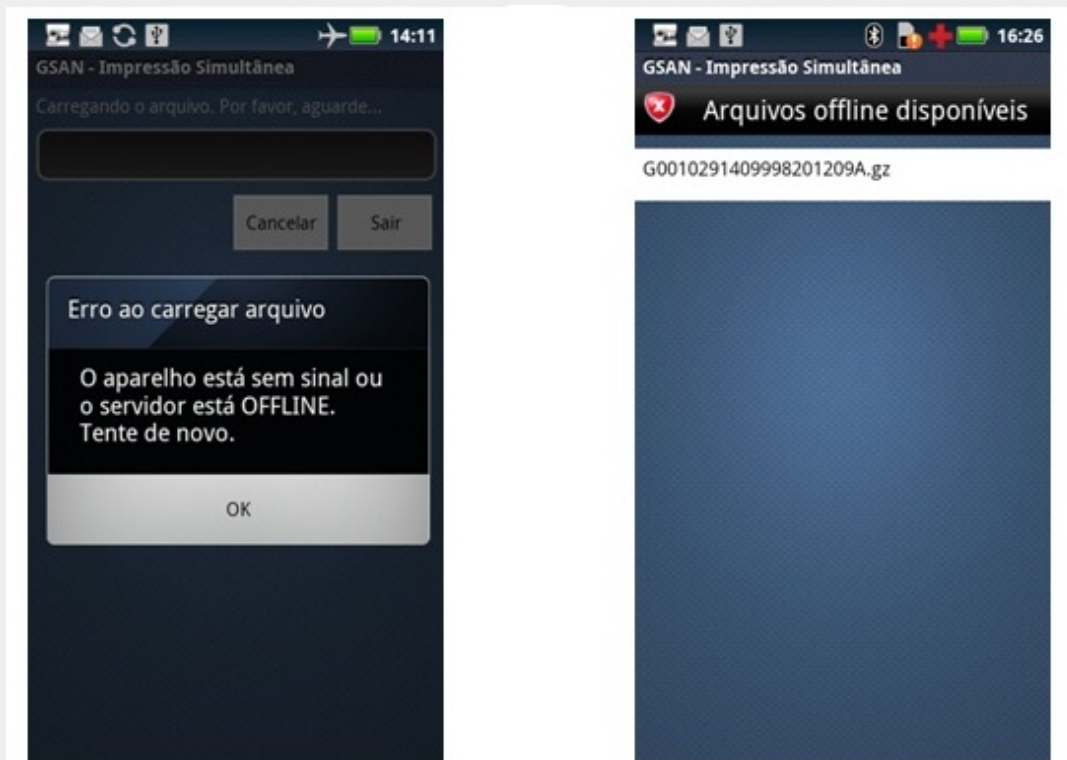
14:11
GSAN - Impressão Simultânea
Carregando o arquivo. Por favor, aguarde...
Cancelar
Sair
Erro ao carregar arquivo
O aparelho está sem sinal ou o servidor está OFFLINE. Tente de novo.
OK

16:26
GSAN - Impressão Simultânea
Arquivos offline disponíveis
G0010291409998201209A.gz